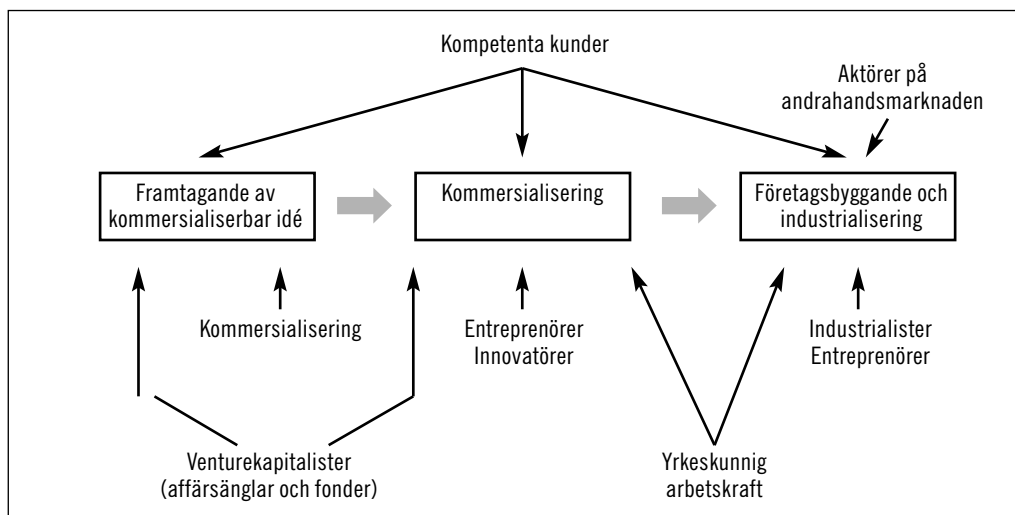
Kompetenta kunder

Aktörer på andrahandsmarknaden

Framtagande av kommersialiserbar idé

Kommersialisering

Företagsbyggande och industrialisering

Kommersialisering

Entreprenörer
Innovatörer

Industrialister
Entreprenörer

Venturekapitalister
(affärsänglar och fonder)

Yrkeskunnig
arbetskraft